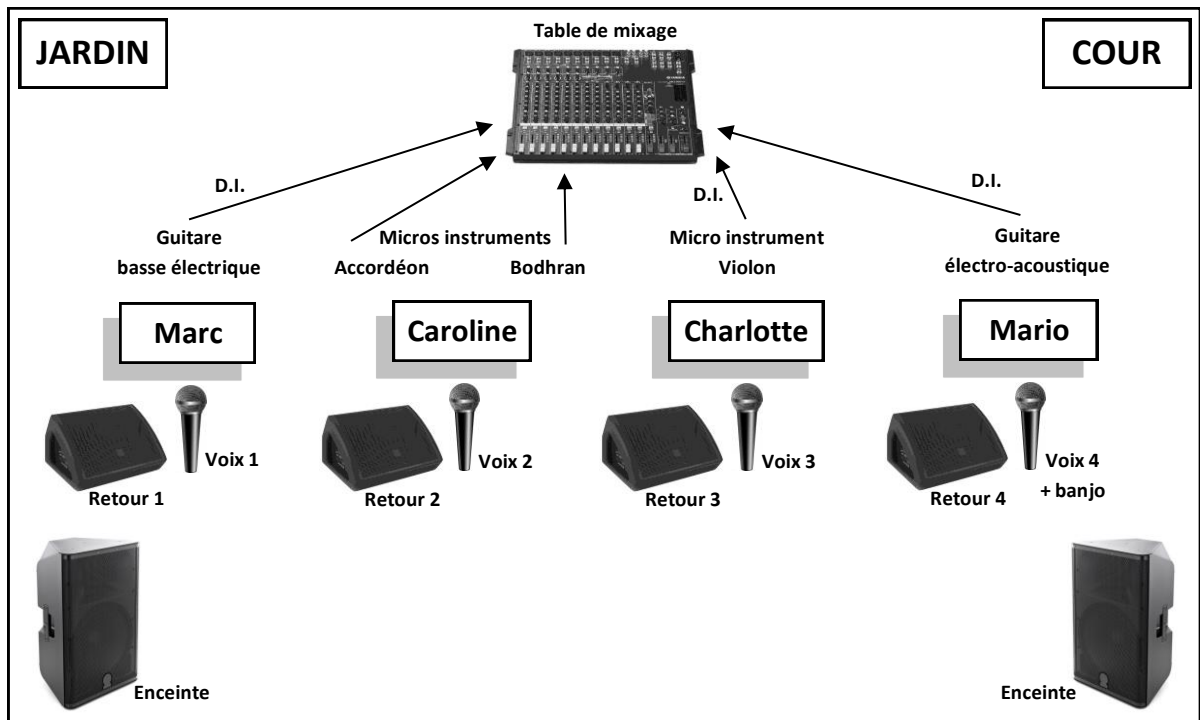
JARDIN

Table de mixage

COUR

D.I.

D.I.

D.I.

Guitare
basse électrique

Micros instruments
Accordéon Bodhran

Micro instrument
Violon

Guitare
électro-acoustique

Marc

Caroline

Charlotte

Mario

Voix 1

Retour 1

Voix 2

Retour 2

Voix 3

Retour 3

Voix 4
+ banjo

Retour 4

Enceinte

Enceinte